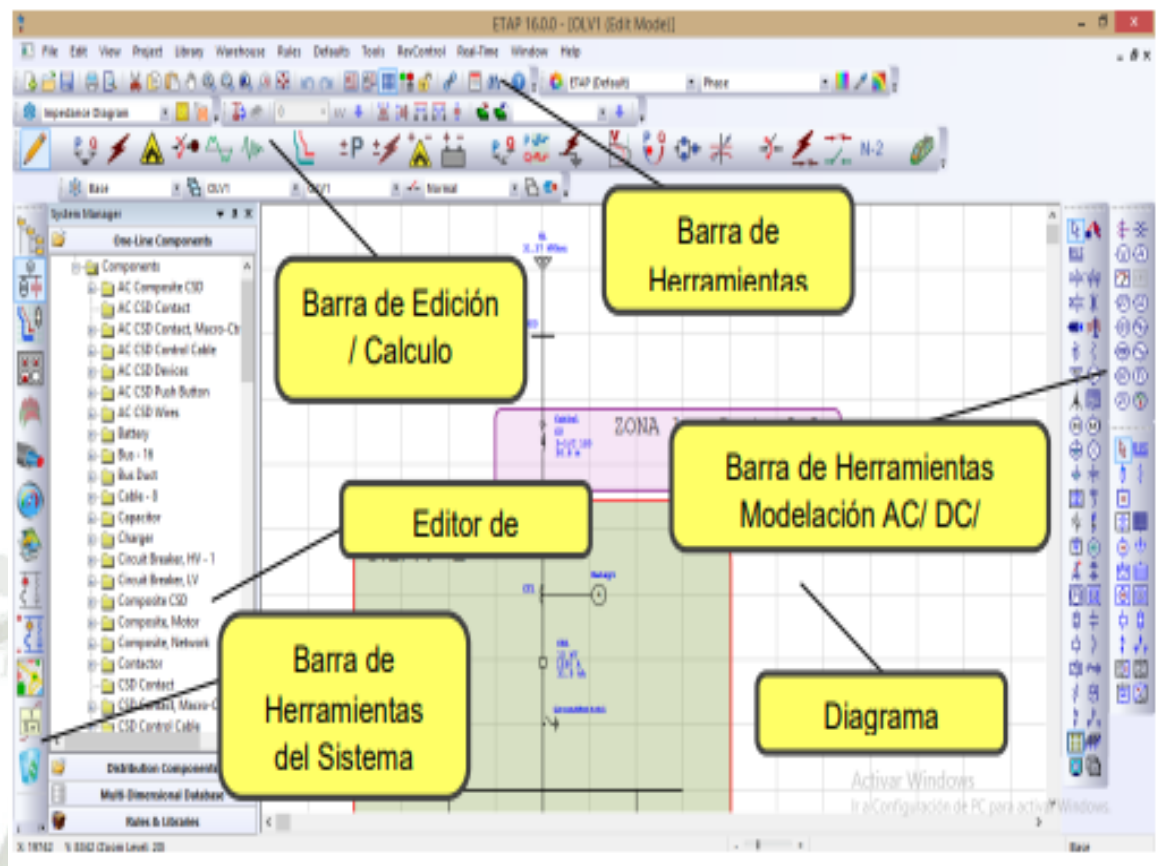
ETAP 16.0.0 - [OLV1 (Edit Mode)]

File Edit View Project Library Warehouse Rules Defaults Tools RevControl Real-Time Window Help

Impedance Diagram

ETAP (Default)

Phase

N-2

Base

OLV1

Normal

System Manager

One-Line Components

Components
AC Composite CSD
AC CSD Contact
AC CSD Contact, Macro-Ctr
AC CSD Control Cable
AC CSD Devices
AC CSD Push Button
AC CSD Wires
Battery
Bus - 18
Bus Duct
Cable - 8
Capacitor
Charger
Circuit Breaker, HV - 1
Circuit Breaker, LV
Composite CSD
Composite, Motor
Composite, Network
Contactor
CSD Contact
CSD Control Cable

Distribution Components
Multi-Dimensional Database
Rules & Libraries

ZONA

Barra de Herramientas

Barra de Edición / Calculo

Barra de Herramientas Modelación AC/ DC/

Editor de

Barra de Herramientas del Sistema

Diagrama

Activar Windows
Ir al Configuración de PC para activar Windows.

Base